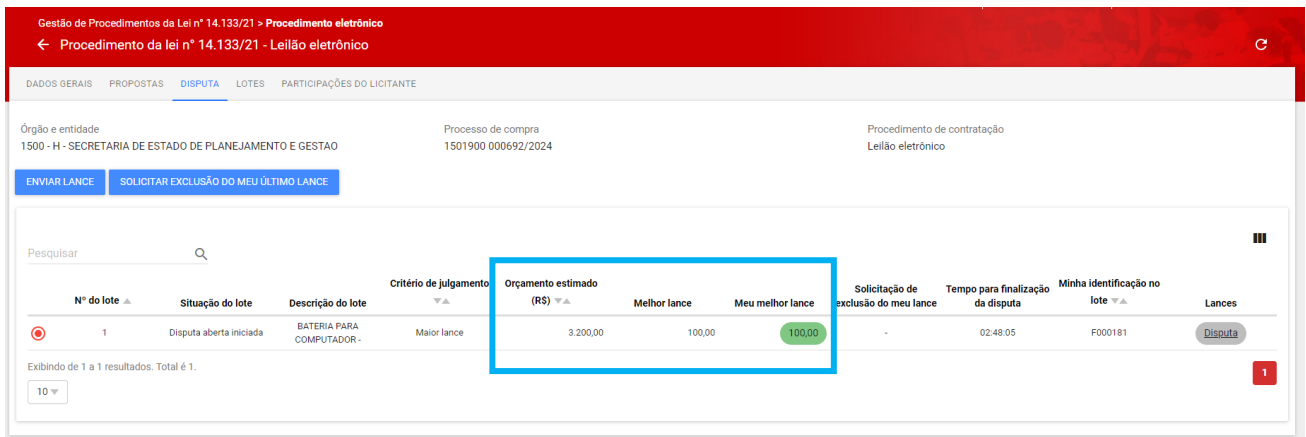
Gestão de Procedimentos da Lei n° 14.133/21 > Procedimento eletrônico

← Procedimento da lei n° 14.133/21 - Leilão eletrônico

DADOS GERAIS PROPOSTAS DISPUTA LOTES PARTICIPAÇÕES DO LICITANTE

Órgão e entidade
1500 - H - SECRETARIA DE ESTADO DE PLANEJAMENTO E GESTAO

Processo de compra
1501900 000692/2024

Procedimento de contratação
Leilão eletrônico

ENVIAR LANCE SOLICITAR EXCLUSÃO DO MEU ÚLTIMO LANCE

Pesquisar

| | N° do lote | Situação do lote | Descrição do lote | Critério de julgamento | Orçamento estimado (R$) | Melhor lance | Meu melhor lance | Solicitação de exclusão do meu lance | Tempo para finalização da disputa | Minha identificação no lote | Lances |
|---|---|---|---|---|---|---|---|---|---|---|---|
| | 1 | Disputa aberta iniciada | BATERIA PARA COMPUTADOR - | Maior lance | 3.200,00 | 100,00 | 100,00 | - | 02:48:05 | F000181 | Disputa |

Exibindo de 1 a 1 resultados. Total é 1.

10

1